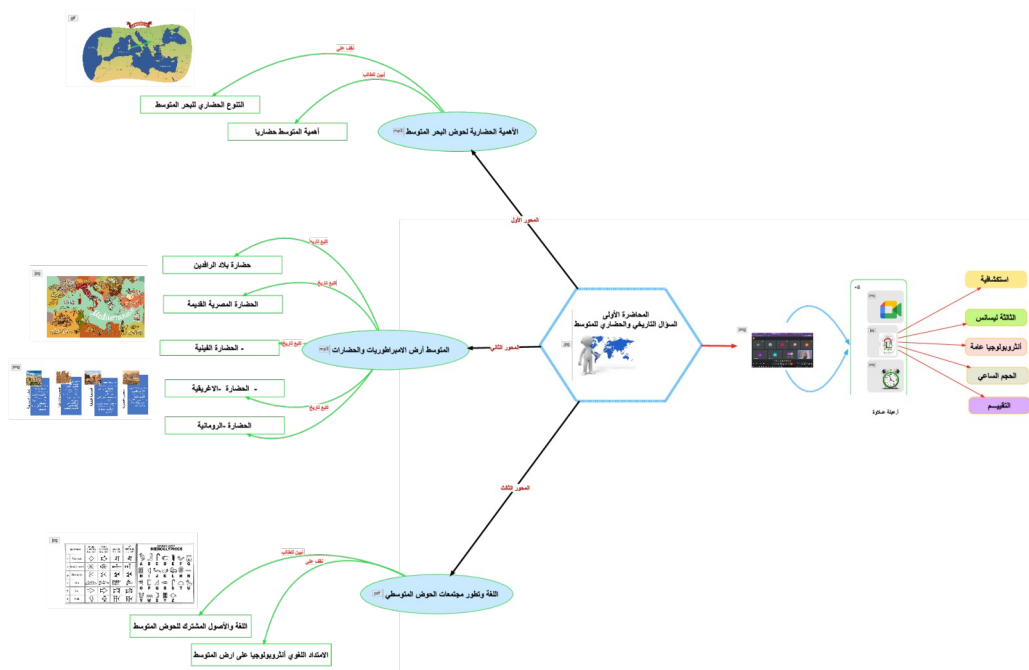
المحاضرة الأولى
السؤال التاريخي والحضاري للمتوسط

المحور الأول

الأهمية الحضارية لحوض البحر المتوسط

نقف على
أبين للطالب

التنوع الحضاري للبحر المتوسط

أهمية المتوسط حضاريا

المحور الثاني

المتوسط أرض الامبراطوريات والحضارات

للتاريخ
للتاريخ
للتاريخ
للتاريخ

حضارة بلاد الرافدين

الحضارة المصرية القديمة

- الحضارة الفينقية

- الحضارة -الاغريقية

الحضارة -الرومانية

المحور الثالث

اللغة وتطور مجتمعات الحوض المتوسطي

أبين للطالب
نقف على

اللغة والأصول المشترك للحوض المتوسط

الامتداد اللغوي أنثروبولوجيا على ارض المتوسط

أرضية مذكرة

استكشافية

الثالثة ليسانس

أنثروبولوجيا عامة

الحجم الساعي

التقييم